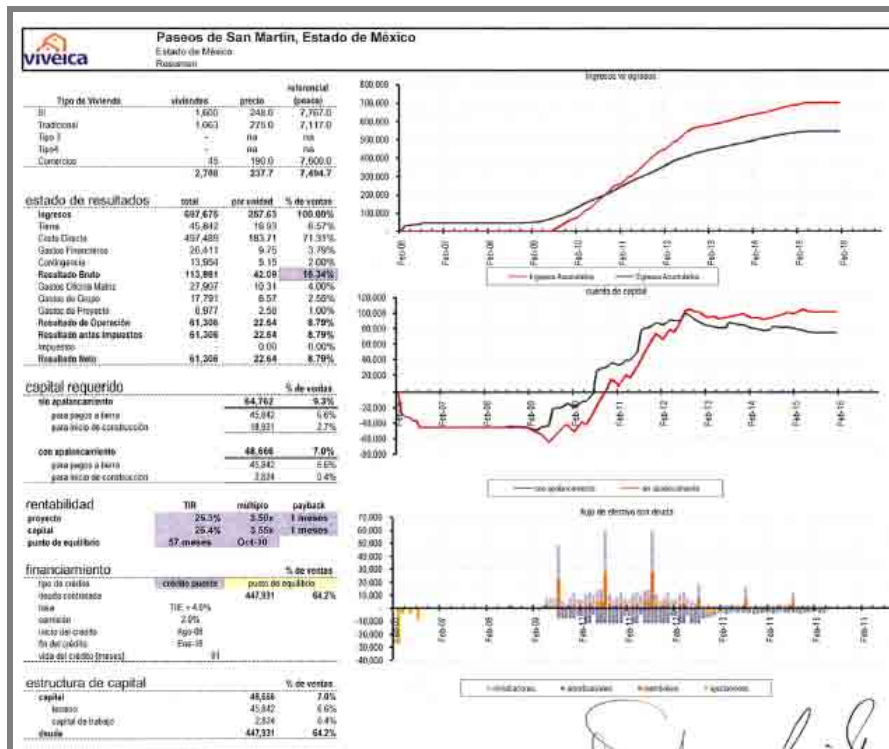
viveica

Paseos de San Martin, Estado de México
Estado de México
Resumen

| Tipo de Vivienda | viviendas | precio | referencial (pesos) |
|---|---|---|---|
| IS | 1,600 | 248.0 | 7,767.0 |
| Tradicional | 1,063 | 275.0 | 7,117.0 |
| Tipo 3 | - | na | na |
| Tipo4 | - | na | na |
| Comercios | 45 | 190.0 | 7,600.0 |
| | 2,708 | 237.7 | 7,494.7 |

| estado de resultados | total | por unidad | % de ventas |
|---|---|---|---|
| Ingresos | 697,675 | 257.63 | 100.00% |
| Tierra | 45,842 | 16.93 | 6.57% |
| Costo Directo | 497,489 | 183.71 | 71.31% |
| Gastos Financieros | 26,411 | 9.75 | 3.79% |
| Contingencia | 13,954 | 5.15 | 2.00% |
| Resultado Bruto | 113,981 | 42.09 | 16.34% |
| Gastos Oficina Matriz | 27,907 | 10.31 | 4.00% |
| Gastos de Grupo | 17,791 | 6.57 | 2.55% |
| Gastos de Proyecto | 6,977 | 2.58 | 1.00% |
| Resultado de Operación | 61,306 | 22.64 | 8.79% |
| Resultado antes Impuestos | 61,306 | 22.64 | 8.79% |
| Impuestos | - | 0.00 | 0.00% |
| Resultado Neto | 61,306 | 22.64 | 8.79% |

| capital requerido | | % de ventas |
|---|---|---|
| sin apalancamiento | 64,762 | 9.3% |
| para pagos a tierra | 45,842 | 6.6% |
| para inicio de construcción | 18,921 | 2.7% |
| con apalancamiento | 48,666 | 7.0% |
| para pagos a tierra | 45,842 | 6.6% |
| para inicio de construcción | 2,824 | 0.4% |

| rentabilidad | TIR | múltiplo | payback |
|---|---|---|---|
| proyecto | 26.3% | 3.50x | 1 meses |
| capital | 26.4% | 3.55x | 1 meses |
| punto de equilibrio | 57 meses | Oct-10 | |

| financiamiento | | | % de ventas |
|---|---|---|---|
| tipo de crédito | crédito puente | punto de equilibrio | |
| deuda contratada | | 447,931 | 64.2% |
| tasa | TIIE + 4.0% | | |
| comisión | 2.0% | | |
| inicio del crédito | Ago-08 | | |
| fin del crédito | Ene-16 | | |
| vida del crédito (meses) | 91 | | |

| estructura de capital | | % de ventas |
|---|---|---|
| capital | 48,666 | 7.0% |
| terreno | 45,842 | 6.6% |
| capital de trabajo | 2,824 | 0.4% |
| deuda | 447,931 | 64.2% |

Ingresos vs egresos
800,000
700,000
600,000
500,000
400,000
300,000
200,000
100,000
-
Feb-06 Feb-07 Feb-08 Feb-09 Feb-10 Feb-11 Feb-12 Feb-13 Feb-14 Feb-15 Feb-16
Ingresos Acumulados Egresos Acumulados

cuenta de capital
120,000
100,000
80,000
60,000
40,000
20,000
-
-20,000
-40,000
-60,000
-80,000
Feb-06 Feb-07 Feb-08 Feb-09 Feb-10 Feb-11 Feb-12 Feb-13 Feb-14 Feb-15 Feb-16
con apalancamiento sin apalancamiento

flujo de efectivo con deuda
70,000
60,000
50,000
40,000
30,000
20,000
10,000
-
-10,000
-20,000
-30,000
-40,000
Feb-06 Feb-07 Feb-08 Feb-09 Feb-10 Feb-11 Feb-12 Feb-13 Feb-14 Feb-15 Feb-16
ministraciones amortizaciones intereses aportaciones